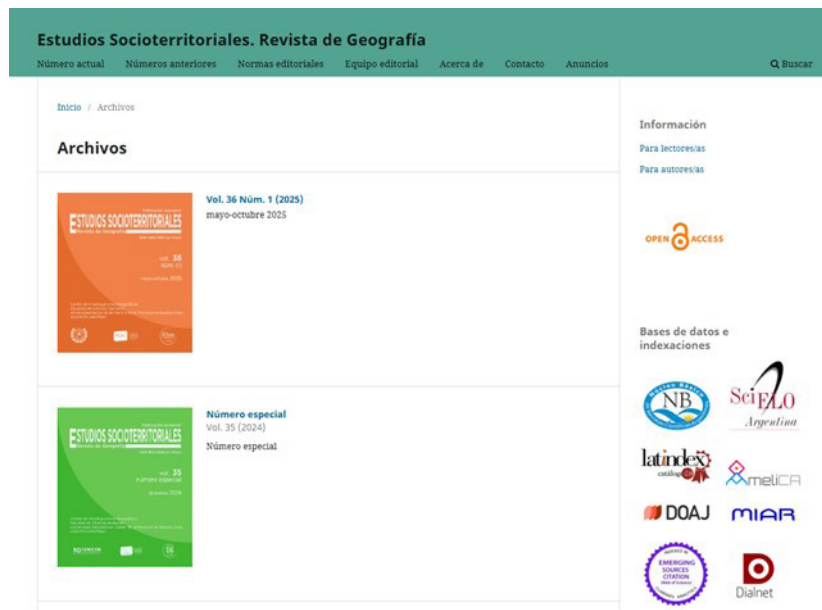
Estudios Socioterritoriales. Revista de Geografía

Número actual Números anteriores Normas editoriales Equipo editorial Acerca de Contacto Anuncios Buscar

Inicio / Archivos

Archivos

ESTUDIOS SOCIOTERRITORIALES
Revista de Geografía
Vol. 36
Núm. 01

Vol. 36 Núm. 1 (2025)
mayo-octubre 2025

ESTUDIOS SOCIOTERRITORIALES
Revista de Geografía
Vol. 35
Número especial

Número especial
Vol. 35 (2024)
Número especial

Información
Para lectores/as
Para autores/as

OPEN ACCESS

Bases de datos e indexaciones

NB

SciELO Argentina

latindex catálogo

AmeliCA

DOAJ

MIAR

EMERGING SOURCES CITATION INDEX

Dialnet